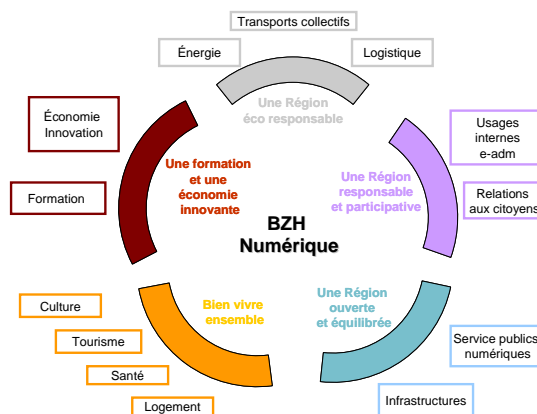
Transports collectifs

Énergie

Logistique

Une Région éco responsable

Économie Innovation

Usages internes e-adm

Une formation et une économie innovante

Une Région responsable et participative

Formation

Relations aux citoyens

BZH Numérique

Culture

Bien vivre ensemble

Une Région ouverte et équilibrée

Tourisme

Service publics numériques

Santé

Logement

Infrastructures